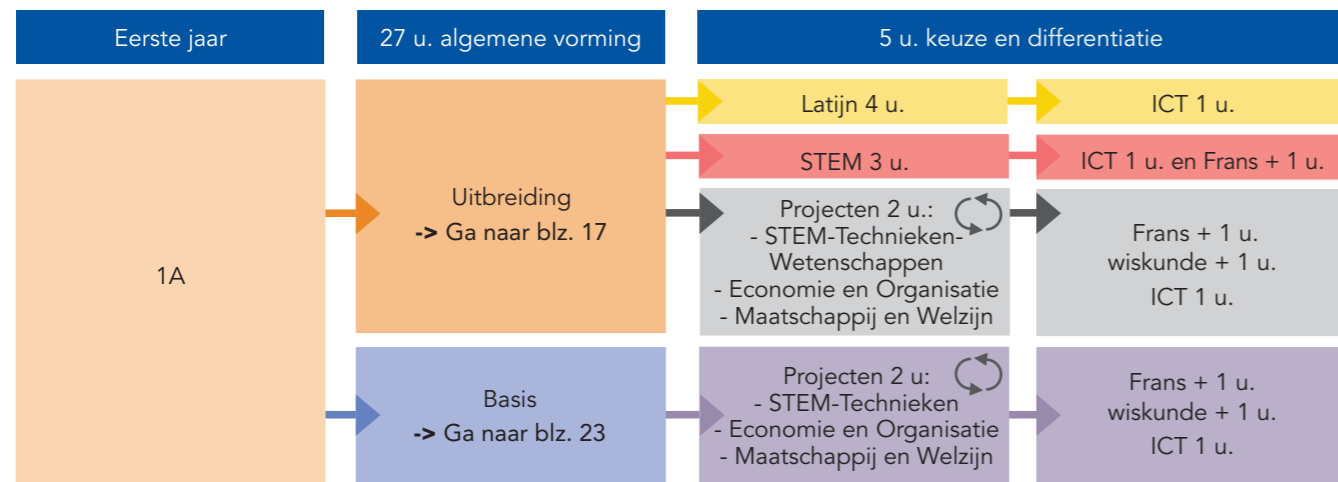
Eerste jaar

27 u. algemene vorming

5 u. keuze en differentiatie

1A

Uitbreiding
-> Ga naar blz. 17

Latijn 4 u.

ICT 1 u.

STEM 3 u.

ICT 1 u. en Frans + 1 u.

Projecten 2 u.:
- STEM-Technieken-Wetenschappen
- Economie en Organisatie
- Maatschappij en Welzijn

Frans + 1 u.
wiskunde + 1 u.
ICT 1 u.

Basis
-> Ga naar blz. 23

Projecten 2 u:
- STEM-Technieken
- Economie en Organisatie
- Maatschappij en Welzijn

Frans + 1 u.
wiskunde + 1 u.
ICT 1 u.